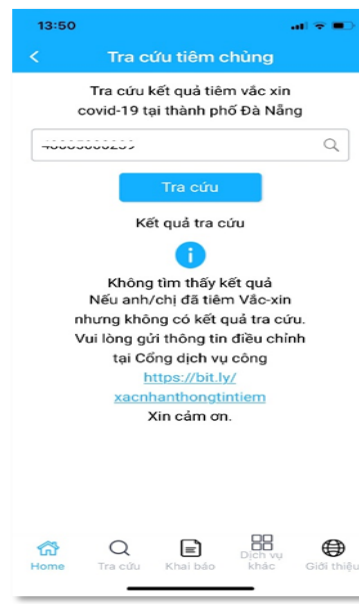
13:50

<

Tra cứu tiêm chủng

Tra cứu kết quả tiêm vắc xin covid-19 tại thành phố Đà Nẵng

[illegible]

Tra cứu

Kết quả tra cứu

Không tìm thấy kết quả
Nếu anh/chị đã tiêm Vắc-xin nhưng không có kết quả tra cứu. Vui lòng gửi thông tin điều chỉnh tại Cổng dịch vụ công https://bit.ly/xacnhanthongtintiem
Xin cảm ơn.

Home Tra cứu Khai báo Dịch vụ khác Giới thiệu